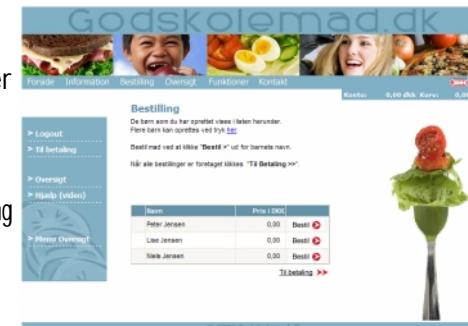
er

ng

Godskolemad.dk

Forside Information Bestilling Oversigt Funktioner Kontakt

Konto: 0,00 dkk Kurv: 0,00

> Logout
> Til betaling

> Oversigt
> Hjælp (video)

> Menu Oversigt

Bestilling

De børn som du har oprettet vises i listen herunder.
Flere børn kan oprettes ved tryk her.

Bestil mad ved at klikke "Bestil >" ud for barnets navn.

Når alle bestillinger er foretaget klikkes "Til Betaling >>".

| Navn | Pris i DKK | |
|---|---|---|
| Peter Jensen | 0,00 | Bestil |
| Lise Jensen | 0,00 | Bestil |
| Niels Jensen | 0,00 | Bestil |

Til betaling >>